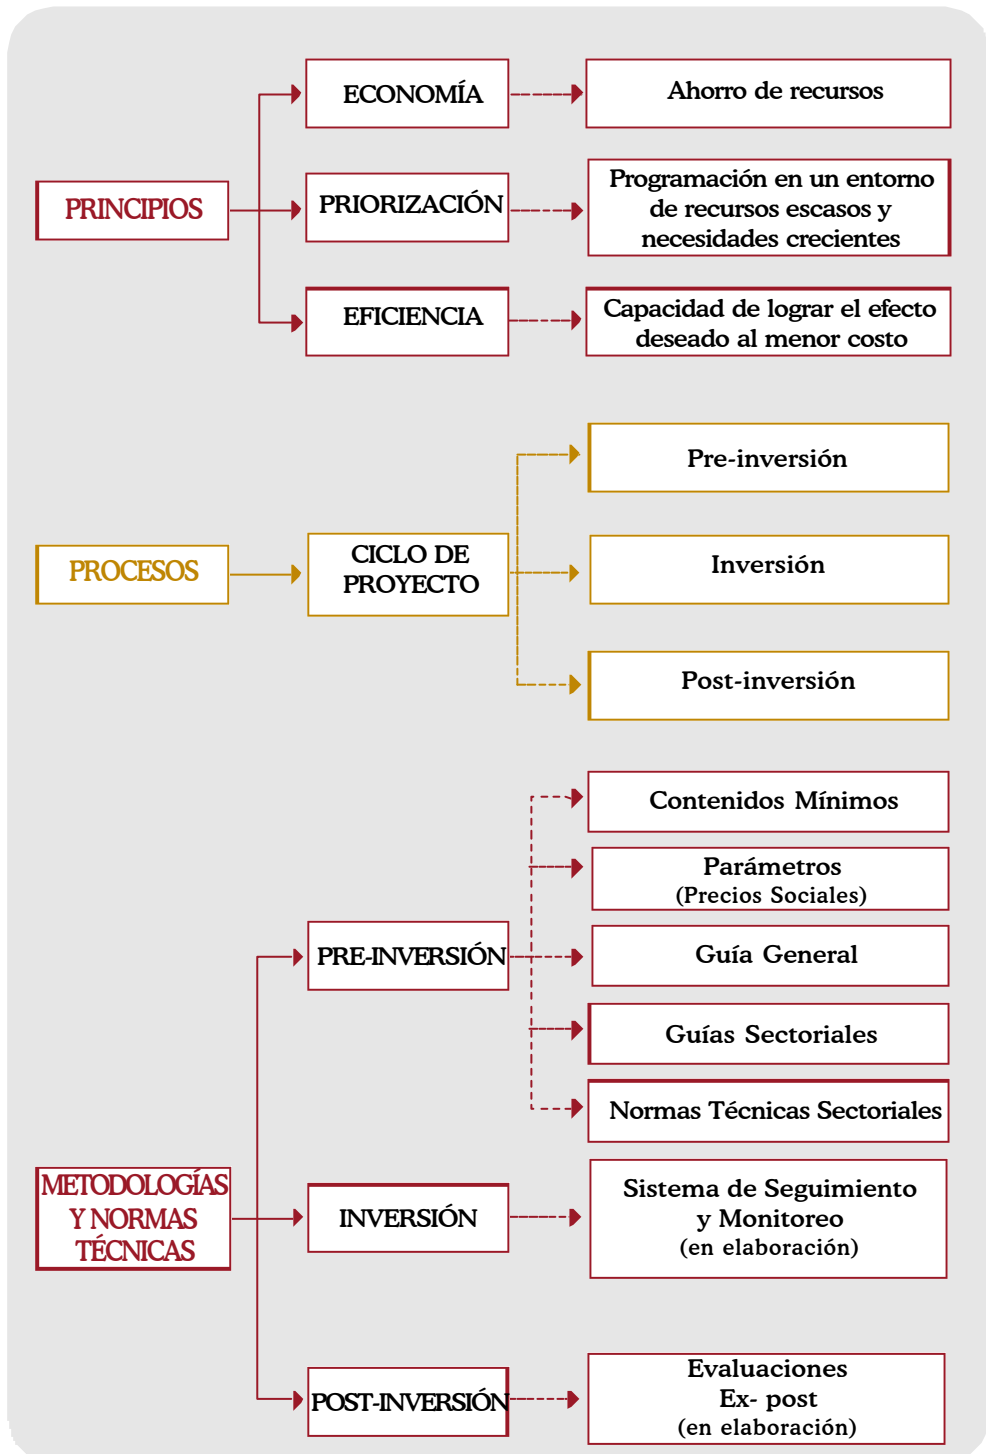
PRINCIPIOS

ECONOMÍA

Ahorro de recursos

PRIORIZACIÓN

Programación en un entorno de recursos escasos y necesidades crecientes

EFICIENCIA

Capacidad de lograr el efecto deseado al menor costo

PROCESOS

CICLO DE PROYECTO

Pre-inversión

Inversión

Post-inversión

METODOLOGÍAS Y NORMAS TÉCNICAS

PRE-INVERSIÓN

Contenidos Mínimos

Parámetros (Precios Sociales)

Guía General

Guías Sectoriales

Normas Técnicas Sectoriales

INVERSIÓN

Sistema de Seguimiento y Monitoreo (en elaboración)

POST-INVERSIÓN

Evaluaciones Ex- post (en elaboración)